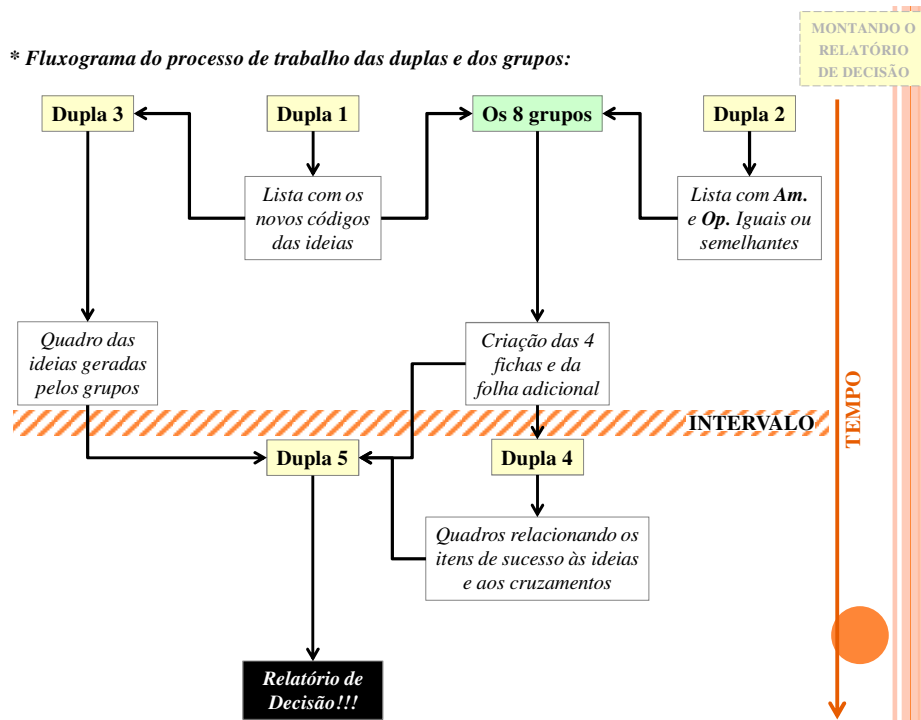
MONTANDO O RELATÓRIO DE DECISÃO

* Fluxograma do processo de trabalho das duplas e dos grupos:

Dupla 3

Dupla 1

Os 8 grupos

Dupla 2

Lista com os novos códigos das ideias

Lista com Am. e Op. Iguais ou semelhantes

Quadro das ideias geradas pelos grupos

Criação das 4 fichas e da folha adicional

INTERVALO

TEMPO

Dupla 5

Dupla 4

Quadros relacionando os itens de sucesso às ideias e aos cruzamentos

Relatório de Decisão!!!